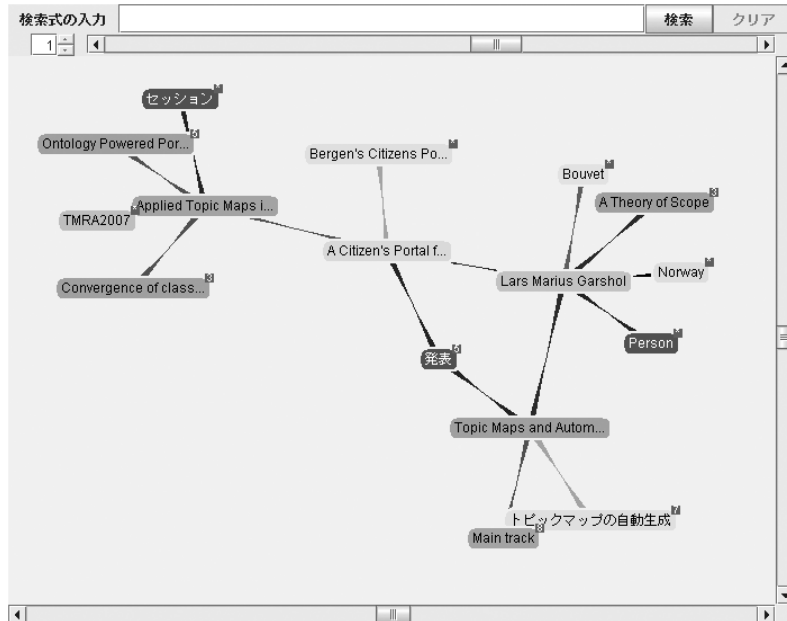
検索式の入力 検索 クリア

1

セッション

Ontology Powered Por...

Bergen's Citizens Po...

Bouvet

A Theory of Scope

Applied Topic Maps i...

TMRA2007

A Citizen's Portal f...

Norway

Lars Marius Garshol

Convergence of class...

Person

発表

Topic Maps and Autom...

トピックマップの自動生成

Main track